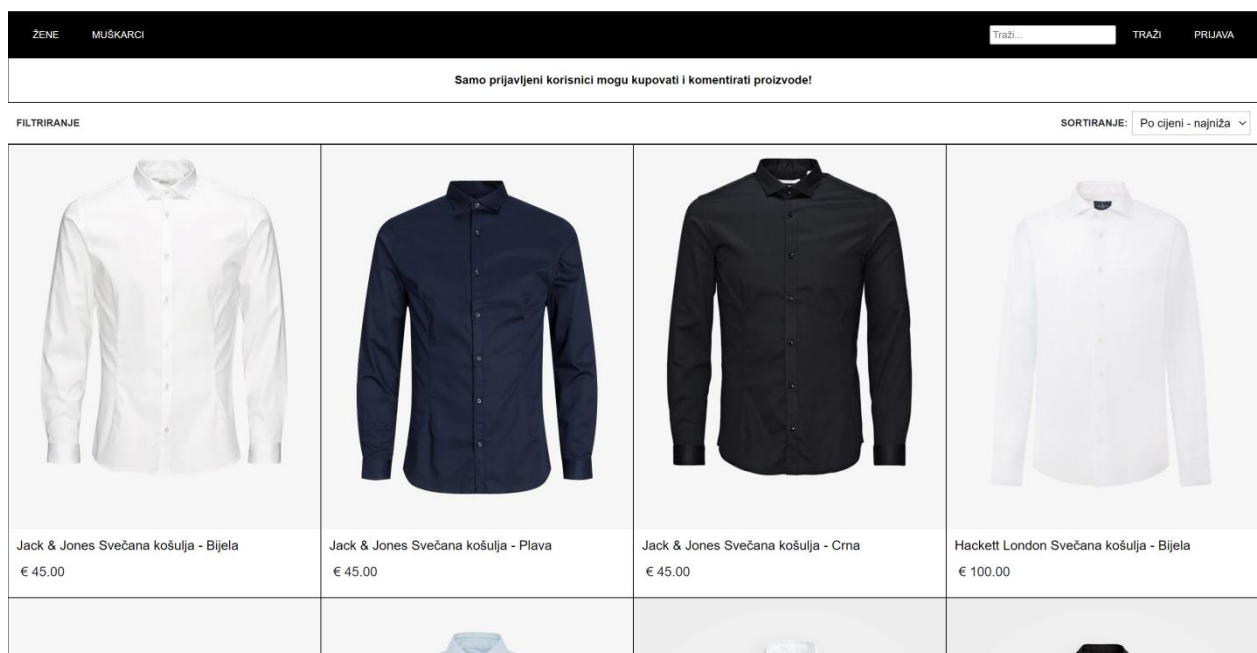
ŽENE MUŠKARCI

Traži...

TRAŽI PRIJAVA

Samo prijavljeni korisnici mogu kupovati i komentirati proizvode!

FILTRIRANJE

SORTIRANJE: Po cijeni - najniža

Jack & Jones Svečana košulja - Bijela
€ 45.00

Jack & Jones Svečana košulja - Plava
€ 45.00

Jack & Jones Svečana košulja - Crna
€ 45.00

Hackett London Svečana košulja - Bijela
€ 100.00